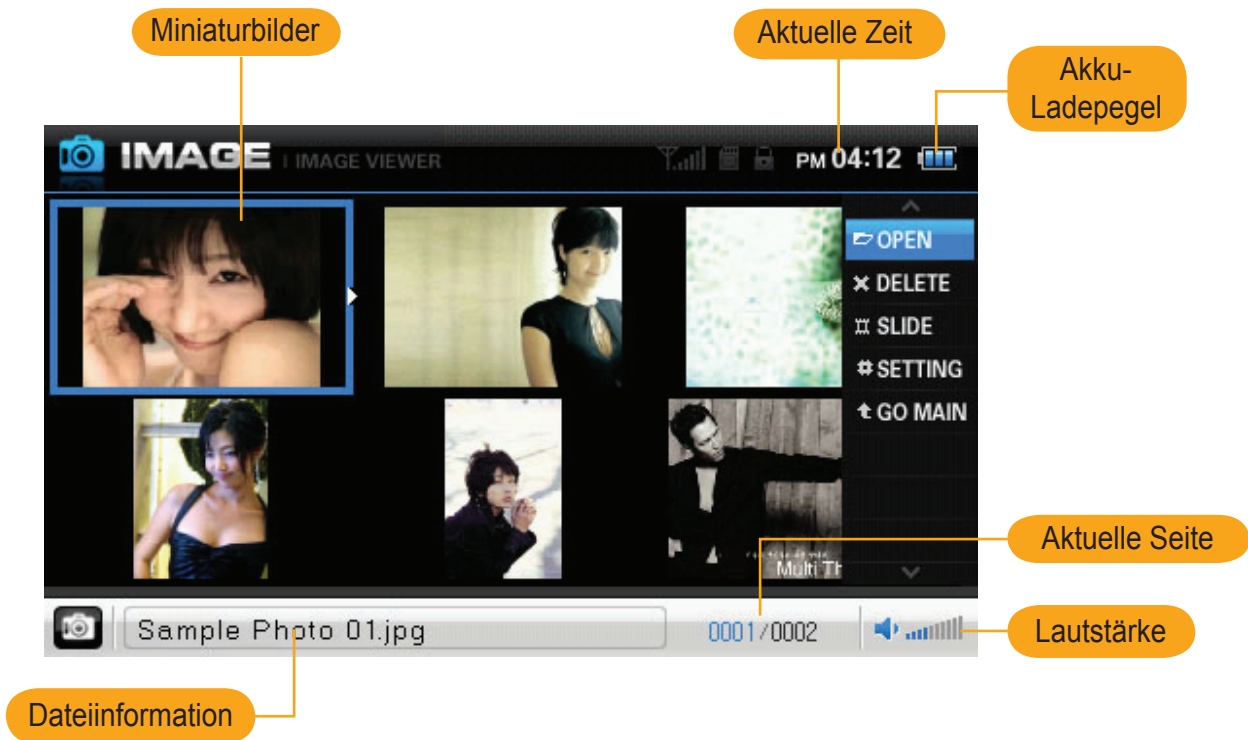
Miniaturbilder

Aktuelle Zeit

Akku-Ladepegel

IMAGE | IMAGE VIEWER

PM 04:12

OPEN
DELETE
SLIDE
SETTING
GO MAIN

Multi Th

Aktuelle Seite

Sample Photo 01.jpg

0001/0002

Lautstärke

Dateiinformation